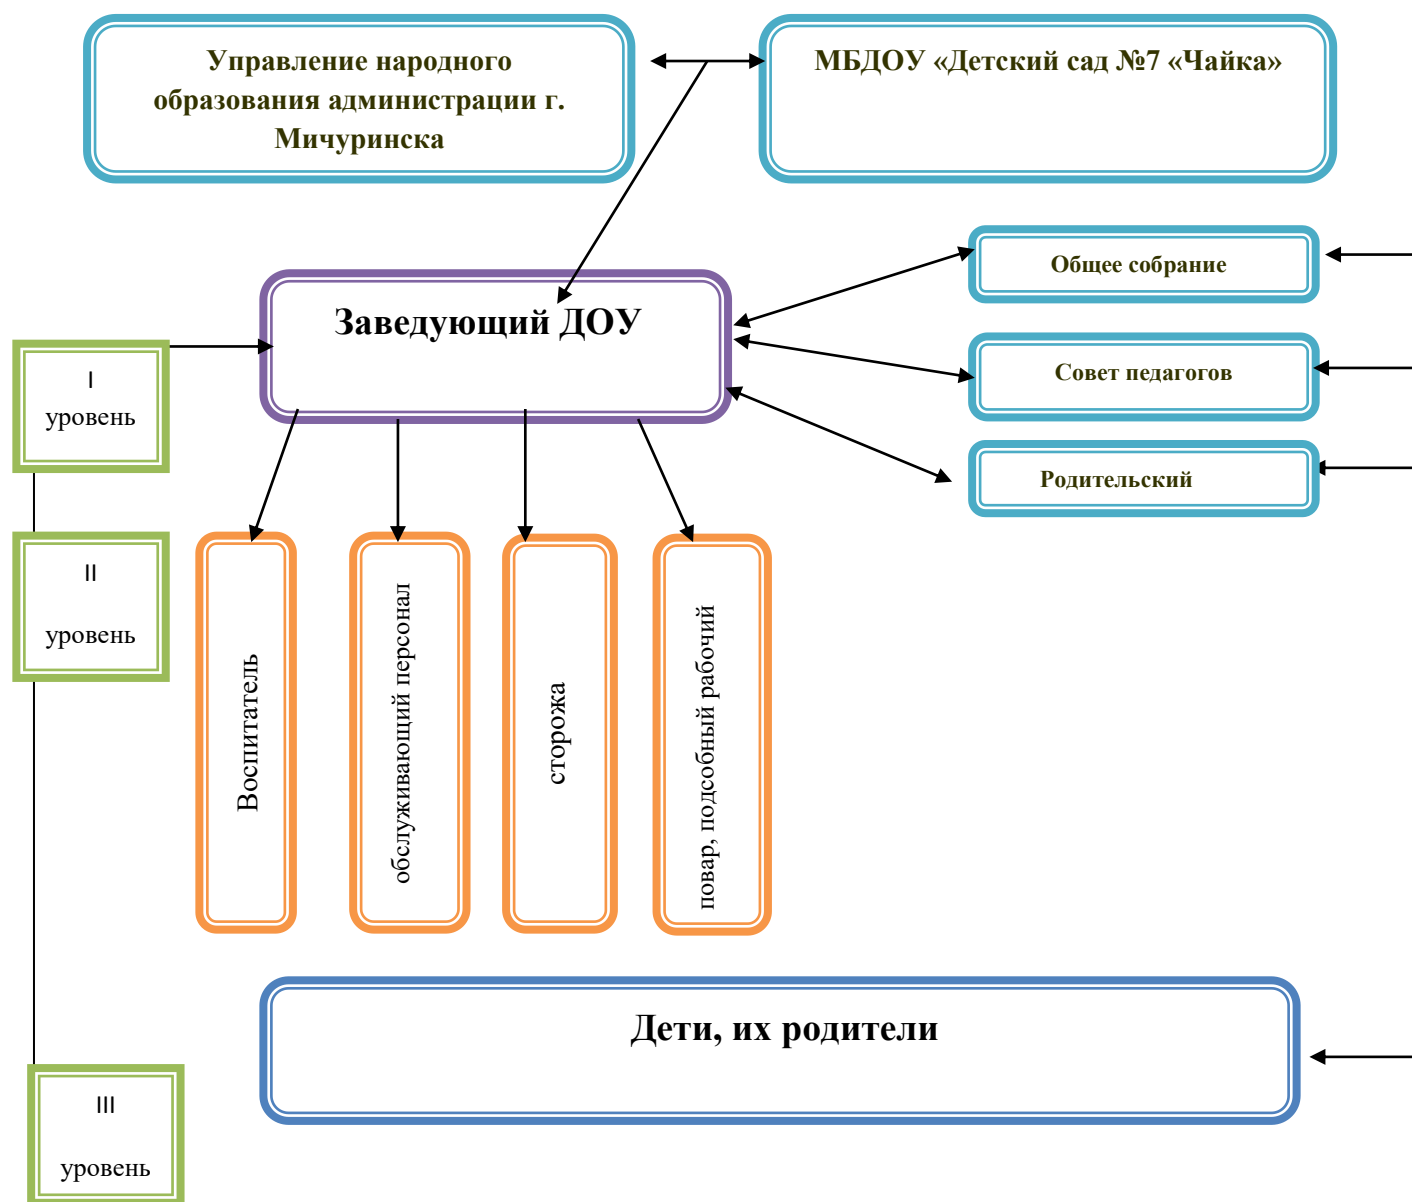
Управление народного образования администрации г. Мичуринска

МБДОУ «Детский сад №7 «Чайка»

Заведующий ДОУ

Общее собрание

Совет педагогов

Родительский

I уровень

II уровень

Воспитатель

обслуживающий персонал

сторожа

повар, подсобный рабочий

Дети, их родители

III уровень